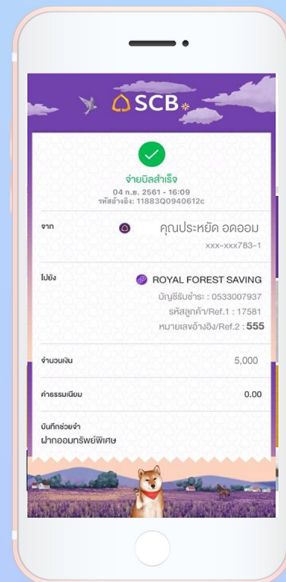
SCB

จ่ายบิลสำเร็จ
04 ก.ย. 2561 - 16:09
รหัสอ้างอิง: 11883Q0940612c

จาก
คุณประหยัด อดออม
xxx-xxx783-1

ไปยัง
ROYAL FOREST SAVING
บัญชีรับชำระ : 0533007937
รหัสลูกค้า/Ref.1 : 17581
หมายเลขอ้างอิง/Ref.2 : 555

จำนวนเงิน
5,000

ค่าธรรมเนียม
0.00

บันทึกช่วยจำ
ฝากออมทรัพย์พิเศษ